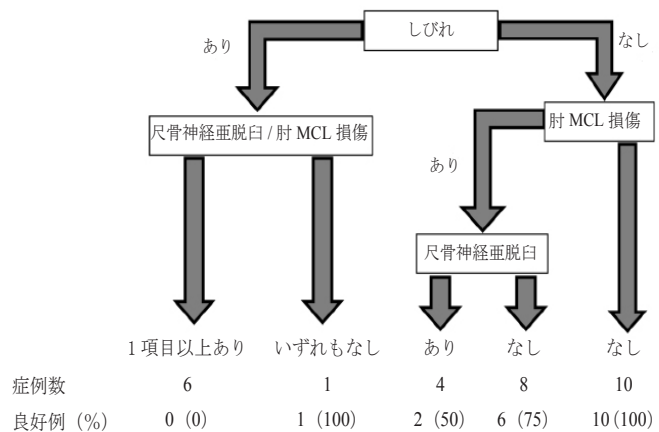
しびれ

あり

なし

尺骨神経亜脱臼 / 肘 MCL 損傷

肘 MCL 損傷

あり

尺骨神経亜脱臼

| | 1 項目以上あり | いずれもなし | あり | なし | なし |
|---|---|---|---|---|---|
| 症例数 | 6 | 1 | 4 | 8 | 10 |
| 良好例（%） | 0（0） | 1（100） | 2（50） | 6（75） | 10（100） |